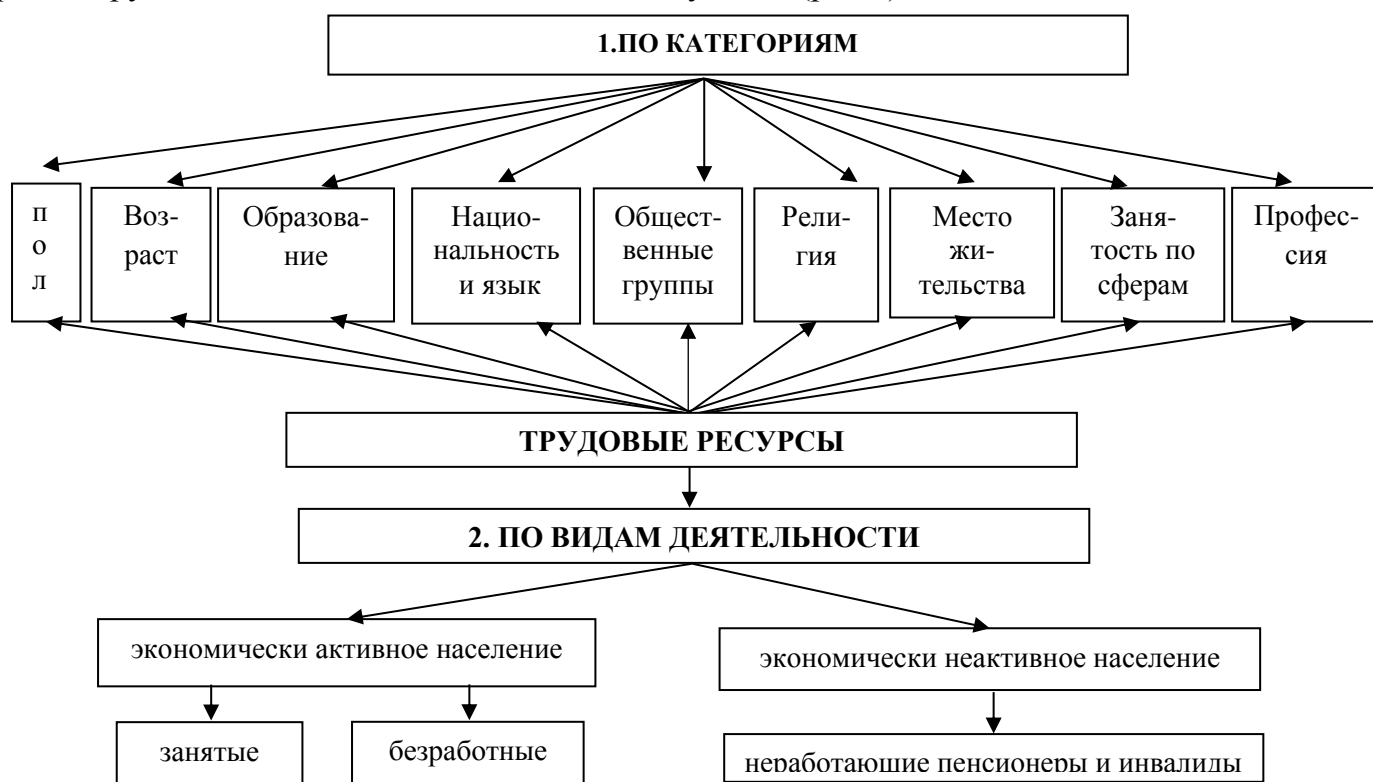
1.ПО КАТЕГОРИЯМ

пол

Возраст

Образование

Национальность и язык

Общественные группы

Религия

Место жительства

Занятость по сферам

Профессия

ТРУДОВЫЕ РЕСУРСЫ

2. ПО ВИДАМ ДЕЯТЕЛЬНОСТИ

экономически активное население

экономически неактивное население

занятые

безработные

неработающие пенсионеры и инвалиды